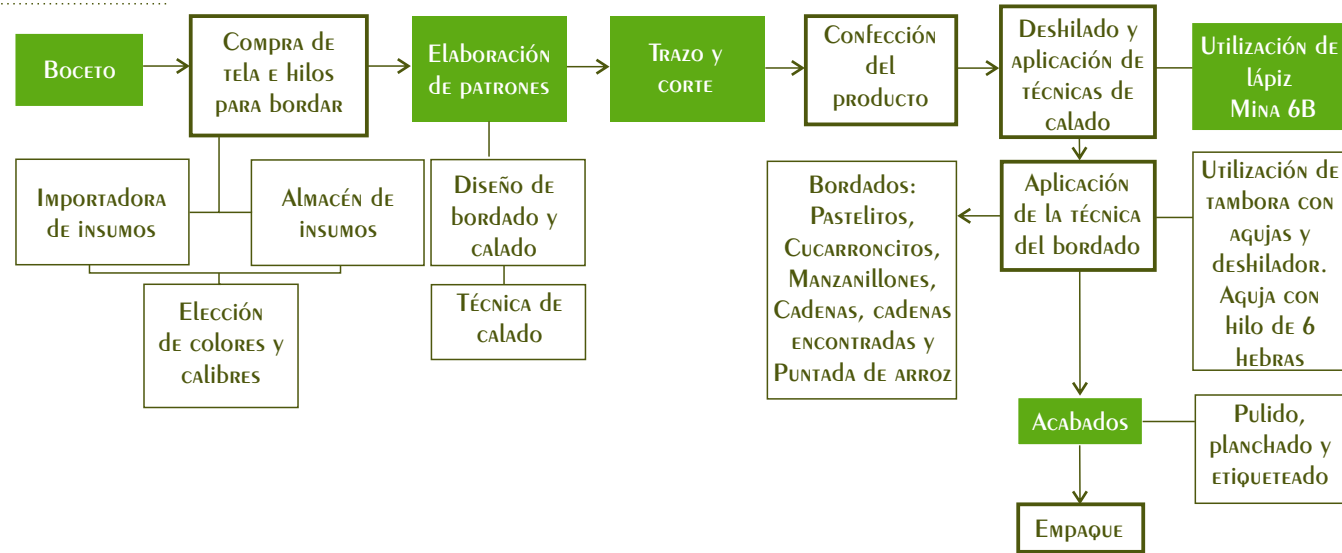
Boceto

Compra de tela e hilos para bordar

Importadora de insumos

Almacén de insumos

Elección de colores y calibres

Elaboración de patrones

Diseño de bordado y calado

Técnica de calado

Trazo y corte

Confección del producto

Deshilado y aplicación de técnicas de calado

Utilización de lápiz Mina 6B

Aplicación de la técnica del bordado

Bordados: Pastelitos, Cucarroncitos, Manzanillones, Cadenas, cadenas encontradas y Puntada de arroz

Utilización de tambora con agujas y deshilador. Aguja con hilo de 6 hebras

Acabados

Pulido, planchado y etiqueteado

Empaque